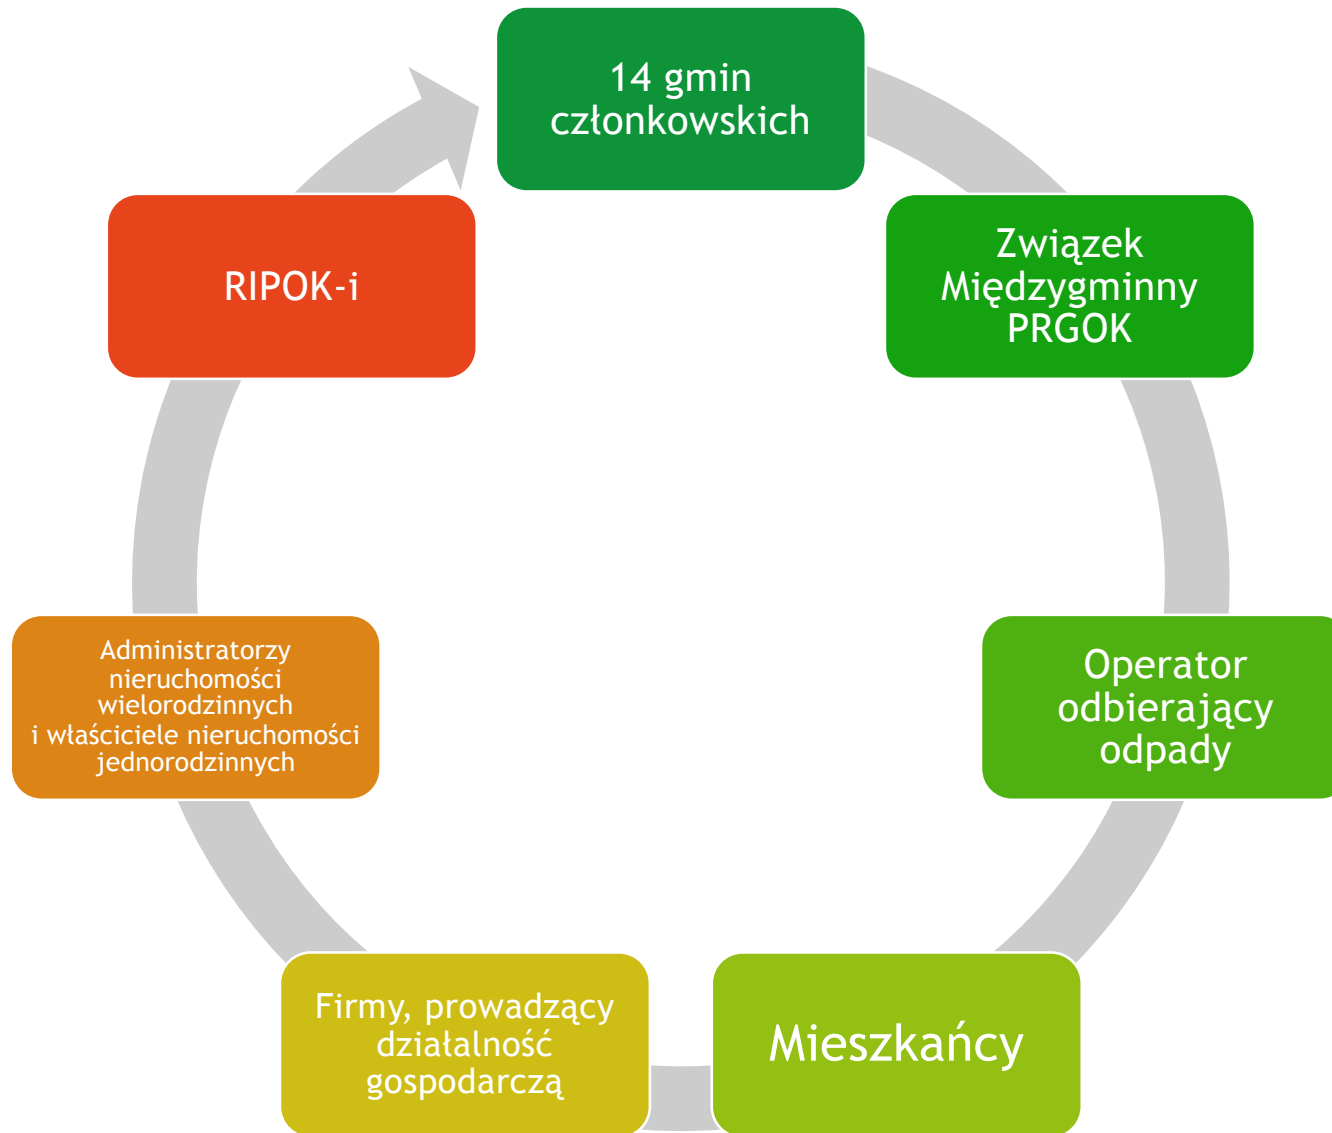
14 gmin członkowskich

Związek Międzygminny PRGOK

Operator odbierający odpady

Mieszkańcy

Firmy, prowadzący działalność gospodarczą

Administratorzy nieruchomości wielorodzinnych i właściciele nieruchomości jednorodzinnych

RIPOK-i